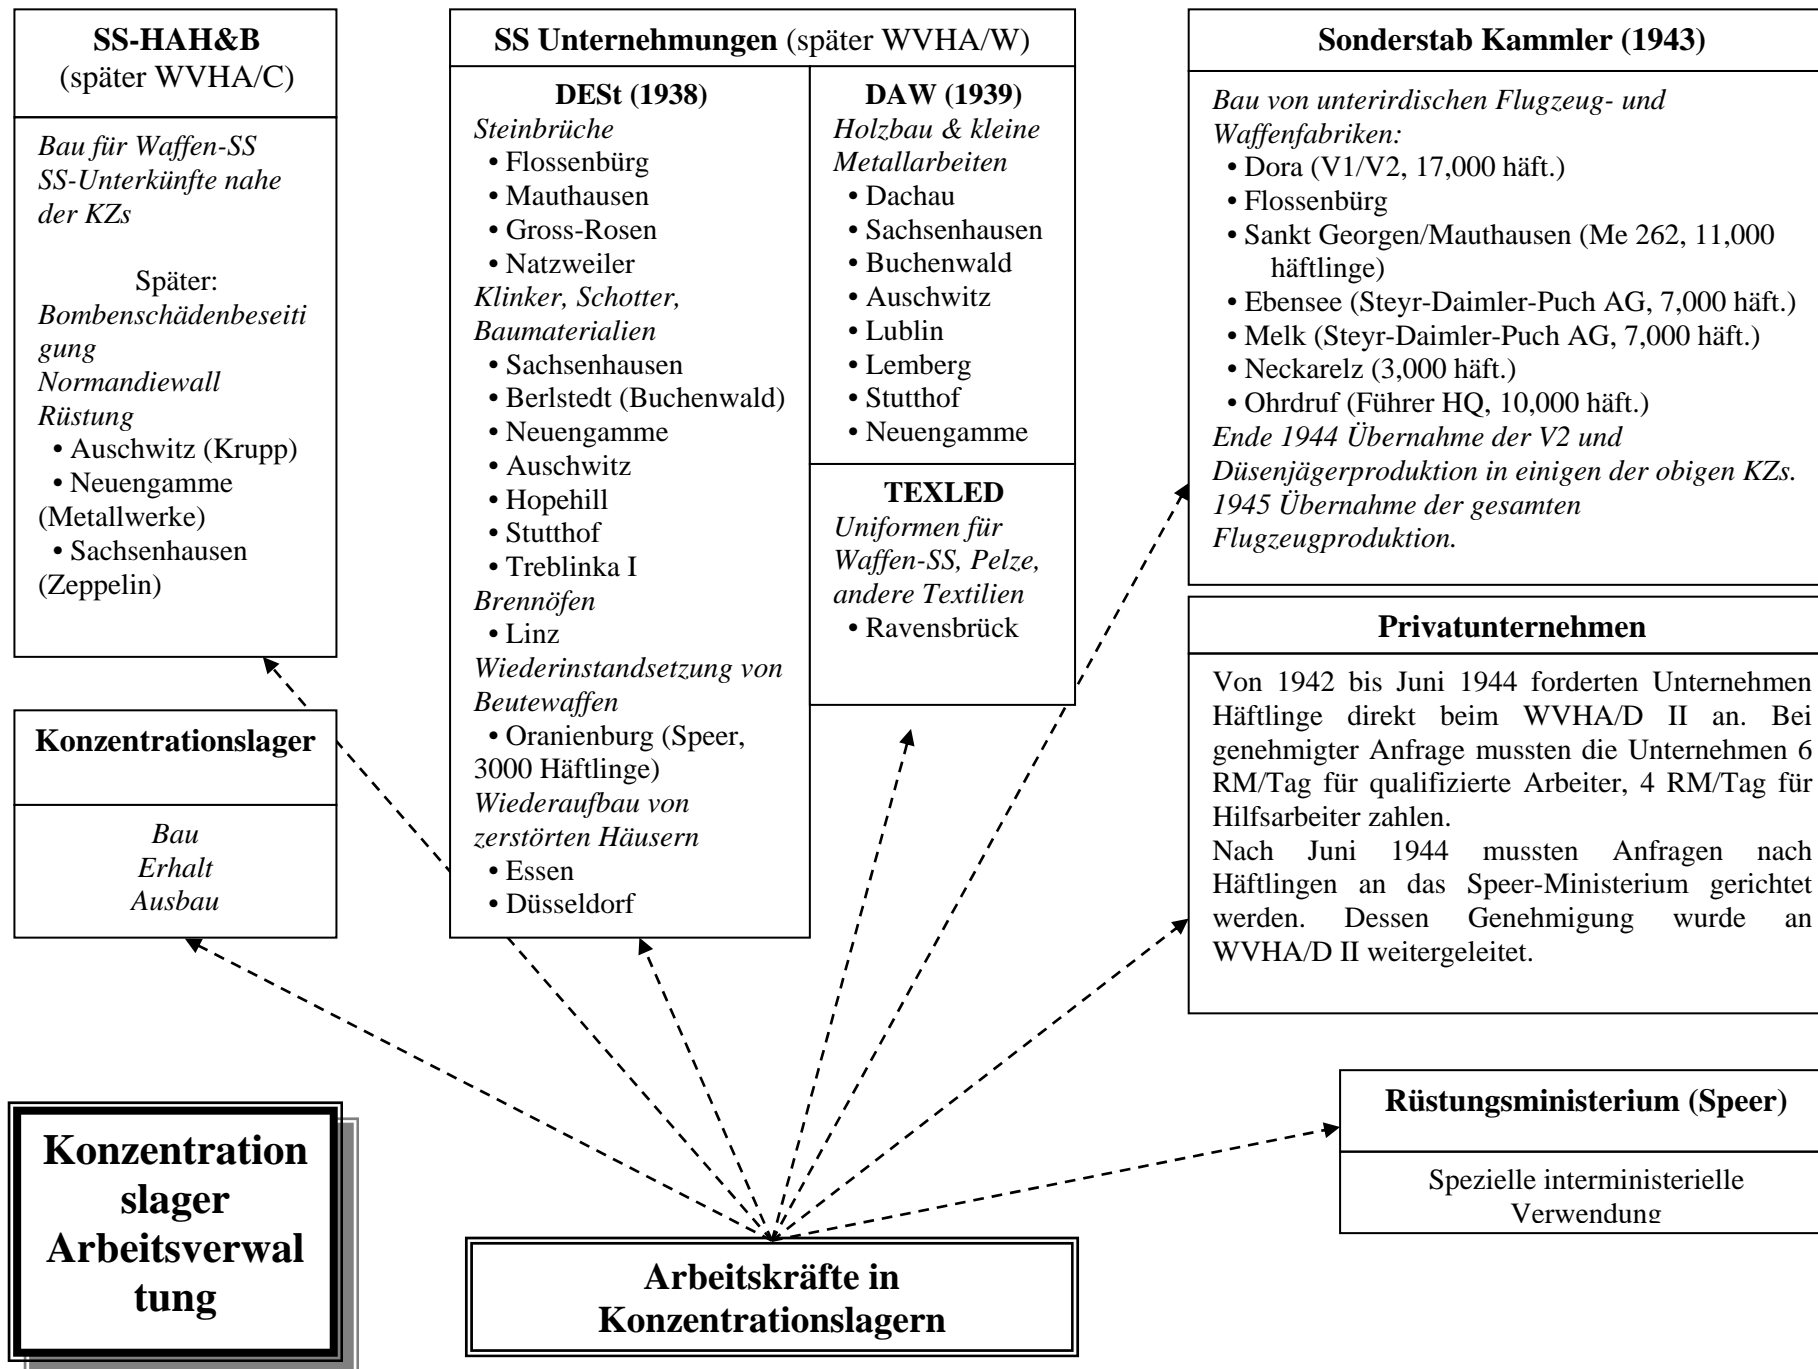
SS-HAH&B
(später WVHA/C)

Bau für Waffen-SS
SS-Unterkünfte nahe der KZs

Später:
Bombenschädenbeseitigung
Normandiewall
Rüstung
• Auschwitz (Krupp)
• Neuengamme (Metallwerke)
• Sachsenhausen (Zeppelin)

Konzentrationslager

Bau
Erhalt
Ausbau

SS Unternehmungen (später WVHA/W)

DESt (1938)
Steinbrüche
• Flossenbürg
• Mauthausen
• Gross-Rosen
• Natzweiler
Klinker, Schotter, Baumaterialien
• Sachsenhausen
• Berlstedt (Buchenwald)
• Neuengamme
• Auschwitz
• Hopehill
• Stutthof
• Treblinka I
Brennöfen
• Linz
Wiederinstandsetzung von Beutewaffen
• Oranienburg (Speer, 3000 Häftlinge)
Wiederaufbau von zerstörten Häusern
• Essen
• Düsseldorf

DAW (1939)
Holzbau & kleine Metallarbeiten
• Dachau
• Sachsenhausen
• Buchenwald
• Auschwitz
• Lublin
• Lemberg
• Stutthof
• Neuengamme

TEXLED
Uniformen für Waffen-SS, Pelze, andere Textilien
• Ravensbrück

Sonderstab Kammler (1943)

Bau von unterirdischen Flugzeug- und Waffenfabriken:
• Dora (V1/V2, 17,000 häft.)
• Flossenbürg
• Sankt Georgen/Mauthausen (Me 262, 11,000 häftlinge)
• Ebensee (Steyr-Daimler-Puch AG, 7,000 häft.)
• Melk (Steyr-Daimler-Puch AG, 7,000 häft.)
• Neckarelz (3,000 häft.)
• Ohrdruf (Führer HQ, 10,000 häft.)
Ende 1944 Übernahme der V2 und Düsenjägerproduktion in einigen der obigen KZs. 1945 Übernahme der gesamten Flugzeugproduktion.

Privatunternehmen

Von 1942 bis Juni 1944 forderten Unternehmen Häftlinge direkt beim WVHA/D II an. Bei genehmigter Anfrage mussten die Unternehmen 6 RM/Tag für qualifizierte Arbeiter, 4 RM/Tag für Hilfsarbeiter zahlen.
Nach Juni 1944 mussten Anfragen nach Häftlingen an das Speer-Ministerium gerichtet werden. Dessen Genehmigung wurde an WVHA/D II weitergeleitet.

Rüstungsministerium (Speer)

Spezielle interministerielle Verwendung

Konzentrationslager Arbeitsverwaltung

Arbeitskräfte in Konzentrationslagern